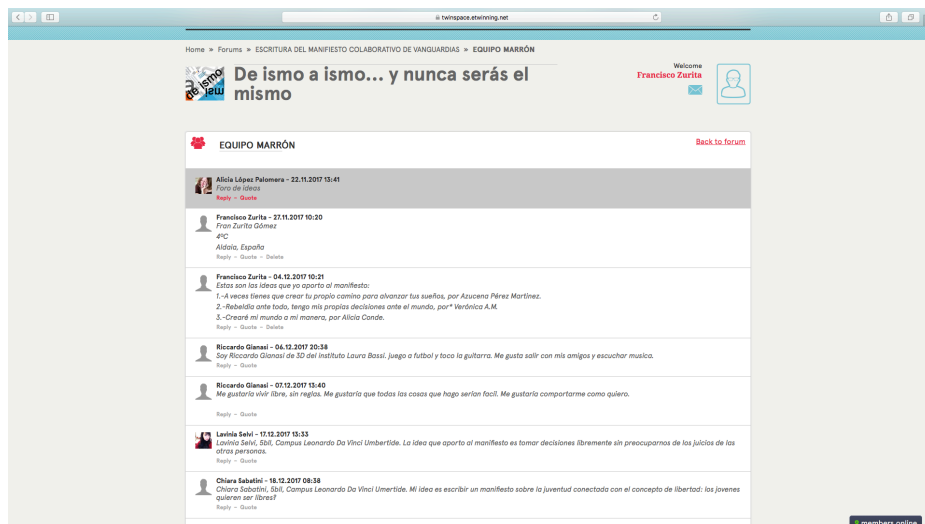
twinspace.etwinning.net

Home » Forums » ESCRITURA DEL MANIFIESTO COLABORATIVO DE VANGUARDIAS » EQUIPO MARRÓN

De ismo a ismo... y nunca serás el mismo

Welcome
Francisco Zurita

EQUIPO MARRÓN

Back to forum

Alicia López Palomera - 22.11.2017 13:41
Foro de ideas
Reply - Quote

Francisco Zurita - 27.11.2017 10:20
Fran Zurita Gómez
4ºC
Aldaia, España
Reply - Quote - Delete

Francisco Zurita - 04.12.2017 10:21
Estas son las ideas que yo aporto al manifiesto:
1.-A veces tienes que crear tu propio camino para alcanzar tus sueños, por Azucena Pérez Martínez.
2.-Rebeldía ante todo, tengo mis propias decisiones ante el mundo, por* Verónica A.M.
3.-Crearé mi mundo a mi manera, por Alicia Conde.
Reply - Quote - Delete

Riccardo Gianasi - 06.12.2017 20:38
Soy Riccardo Gianasi de 3D del instituto Laura Bassi. juego a futbol y toco la guitarra. Me gusta salir con mis amigos y escuchar musica.
Reply - Quote

Riccardo Gianasi - 07.12.2017 13:40
Me gustaria vivir libre, sin reglas. Me gustaria que todas las cosas que hogo serian facil. Me gustaria comportarme como quiero.

Reply - Quote

Lavinia Selvi - 17.12.2017 13:33
Lavinia Selvi, 5bII, Campus Leonardo Da Vinci Umbertide. La idea que aporto al manifiesto es tomar decisiones libremente sin preocuparnos de los juicios de los otras personas.
Reply - Quote

Chiara Sabatini - 18.12.2017 08:38
Chiara Sabatini, 5bII, Campus Leonardo Da Vinci Umertide. Mi idea es escribir un manifiesto sobre la juventud conectada con el concepto de libertad: los jovenes quieren ser libres?
Reply - Quote

members online